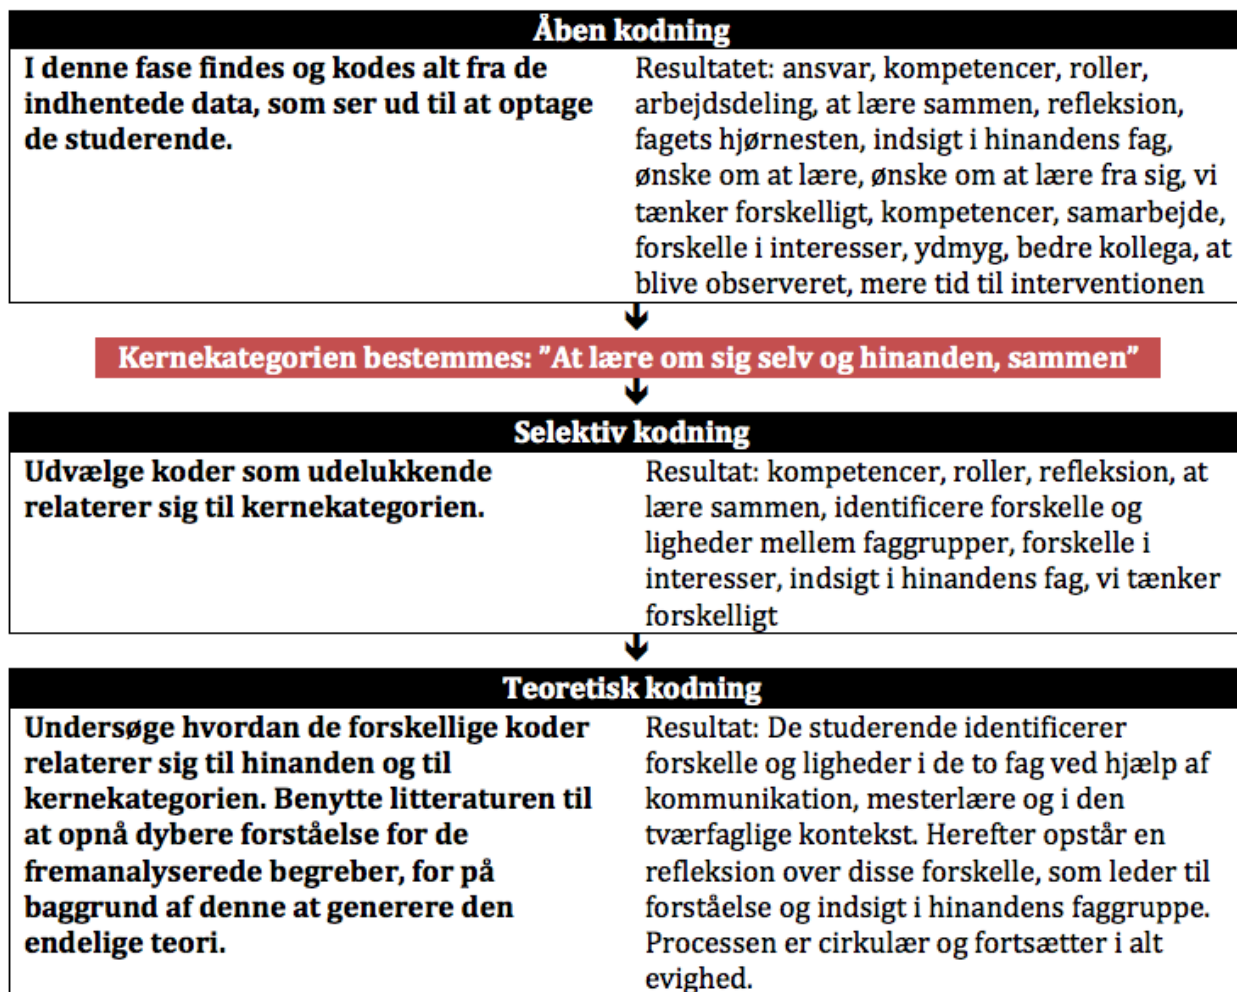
Åben kodning

I denne fase findes og kodes alt fra de indhentede data, som ser ud til at optage de studerende.

Resultatet: ansvar, kompetencer, roller, arbejdsdeling, at lære sammen, refleksion, fagets hjørnesten, indsigt i hinandens fag, ønske om at lære, ønske om at lære fra sig, vi tænker forskelligt, kompetencer, samarbejde, forskelle i interesser, ydmyg, bedre kollega, at blive observeret, mere tid til interventionen

Kernekategorien bestemmes: "At lære om sig selv og hinanden, sammen"

Selektiv kodning

Udvælge koder som udelukkende relaterer sig til kernekategorien.

Resultat: kompetencer, roller, refleksion, at lære sammen, identificere forskelle og ligheder mellem faggrupper, forskelle i interesser, indsigt i hinandens fag, vi tænker forskelligt

Teoretisk kodning

Undersøge hvordan de forskellige koder relaterer sig til hinanden og til kernekategorien. Benytte litteraturen til at opnå dybere forståelse for de fremanalyserede begreber, for på baggrund af denne at generere den endelige teori.

Resultat: De studerende identificerer forskelle og ligheder i de to fag ved hjælp af kommunikation, mesterlære og i den tværfaglige kontekst. Herefter opstår en refleksion over disse forskelle, som leder til forståelse og indsigt i hinandens faggruppe. Processen er cirkulær og fortsætter i alt evighed.